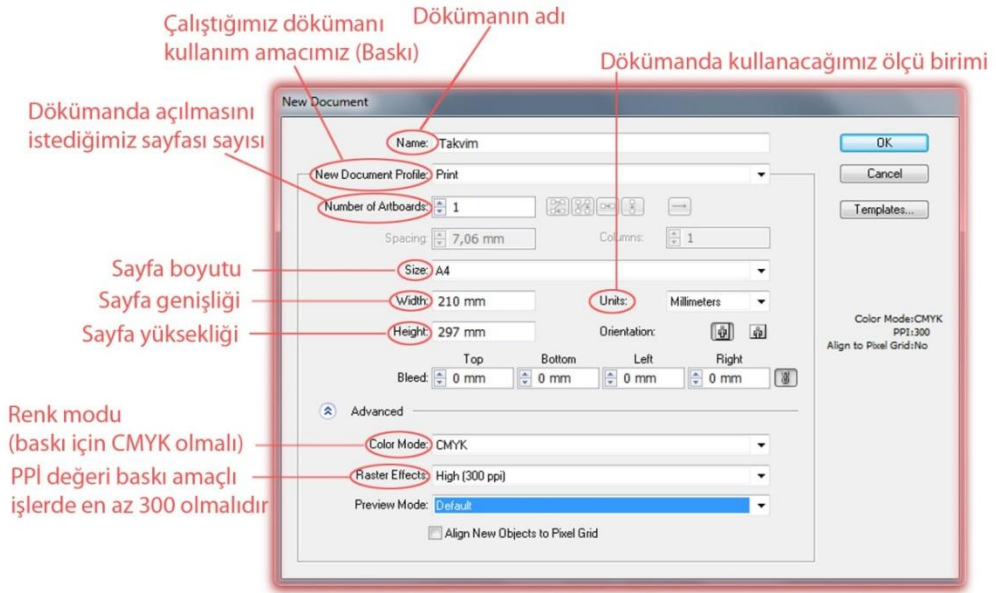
Çalıştığımız dökümanı kullanım amacımız (Baskı)

Dökümanın adı

Dökümanda kullanacağımız ölçü birimi

Dökümanda açılmasını istediğimiz sayfası sayısı

New Document

Name: Takvim

OK

Cancel

New Document Profile: Print

Templates...

Number of Artboards: 1

Spacing: 7,06 mm

Columns: 1

Sayfa boyutu

Size: A4

Sayfa genişliği

Width: 210 mm

Units: Millimeters

Sayfa yüksekliği

Height: 297 mm

Orientation:

Color Mode:CMYK
PPI:300
Align to Pixel Grid:No

Top

Bottom

Left

Right

Bleed: 0 mm 0 mm 0 mm 0 mm

Advanced

Renk modu (baskı için CMYK olmalı)

Color Mode: CMYK

PPİ değeri baskı amaçlı işlerde en az 300 olmalıdır

Raster Effects: High (300 ppi)

Preview Mode: Default

Align New Objects to Pixel Grid